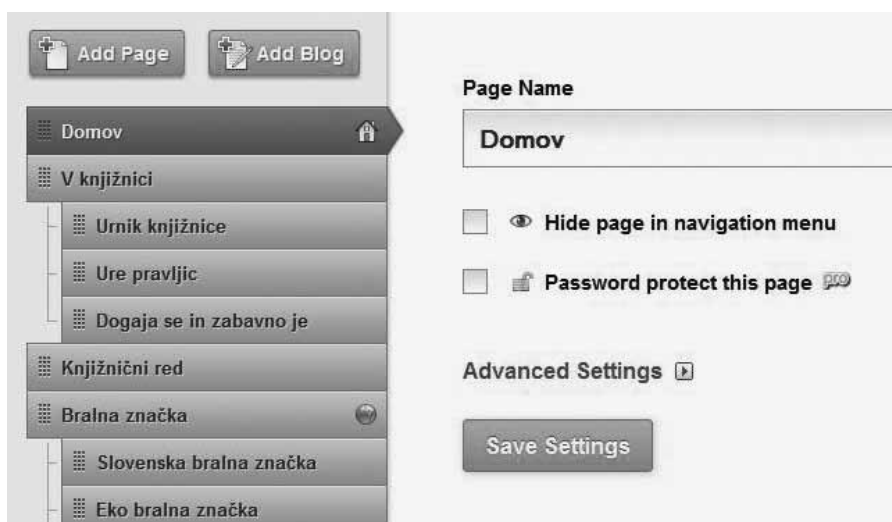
Add Page

Add Blog

Domov

V knjižnici

Urnik knjižnice

Ure pravljic

Dogaja se in zabavno je

Knjižnični red

Bralna značka

Slovenska bralna značka

Eko bralna značka

Page Name

Domov

Hide page in navigation menu

Password protect this page pro

Advanced Settings

Save Settings